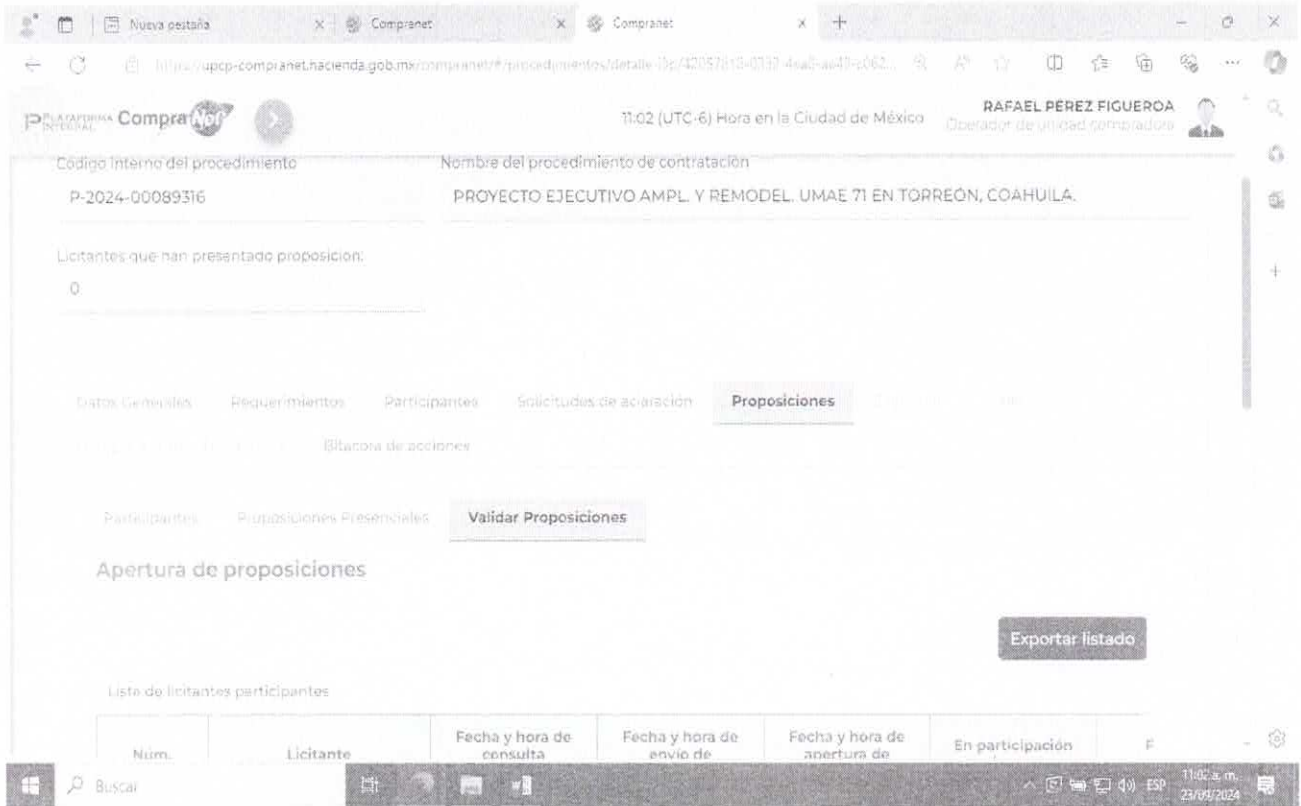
Nueva pestaña
Compranet
Compranet
https://upcp-compranet.hacienda.gob.mx/compranet/#/procedimientos/detalle-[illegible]

PLATAFORMA INTEGRAL Compra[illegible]
11:02 (UTC-6) Hora en la Ciudad de México
RAFAEL PÉREZ FIGUEROA
Operador de unidad compradora

Código interno del procedimiento
P-2024-00089316
Nombre del procedimiento de contratación
PROYECTO EJECUTIVO AMPL. Y REMODEL. UMAE 71 EN TORREÓN, COAHUILA.

Licitantes que han presentado proposición:
0

Datos Generales Requerimientos Participantes Solicitudes de aclaración Proposiciones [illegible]
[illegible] Bitácora de acciones

Participantes Proposiciones Presenciales Validar Proposiciones

Apertura de proposiciones

Exportar listado

Lista de licitantes participantes

| Núm. | Licitante | Fecha y hora de consulta | Fecha y hora de envío de | Fecha y hora de apertura de | En participación | F |
|---|---|---|---|---|---|---|

Buscar
ESP
11:02 a. m.
23/09/2024